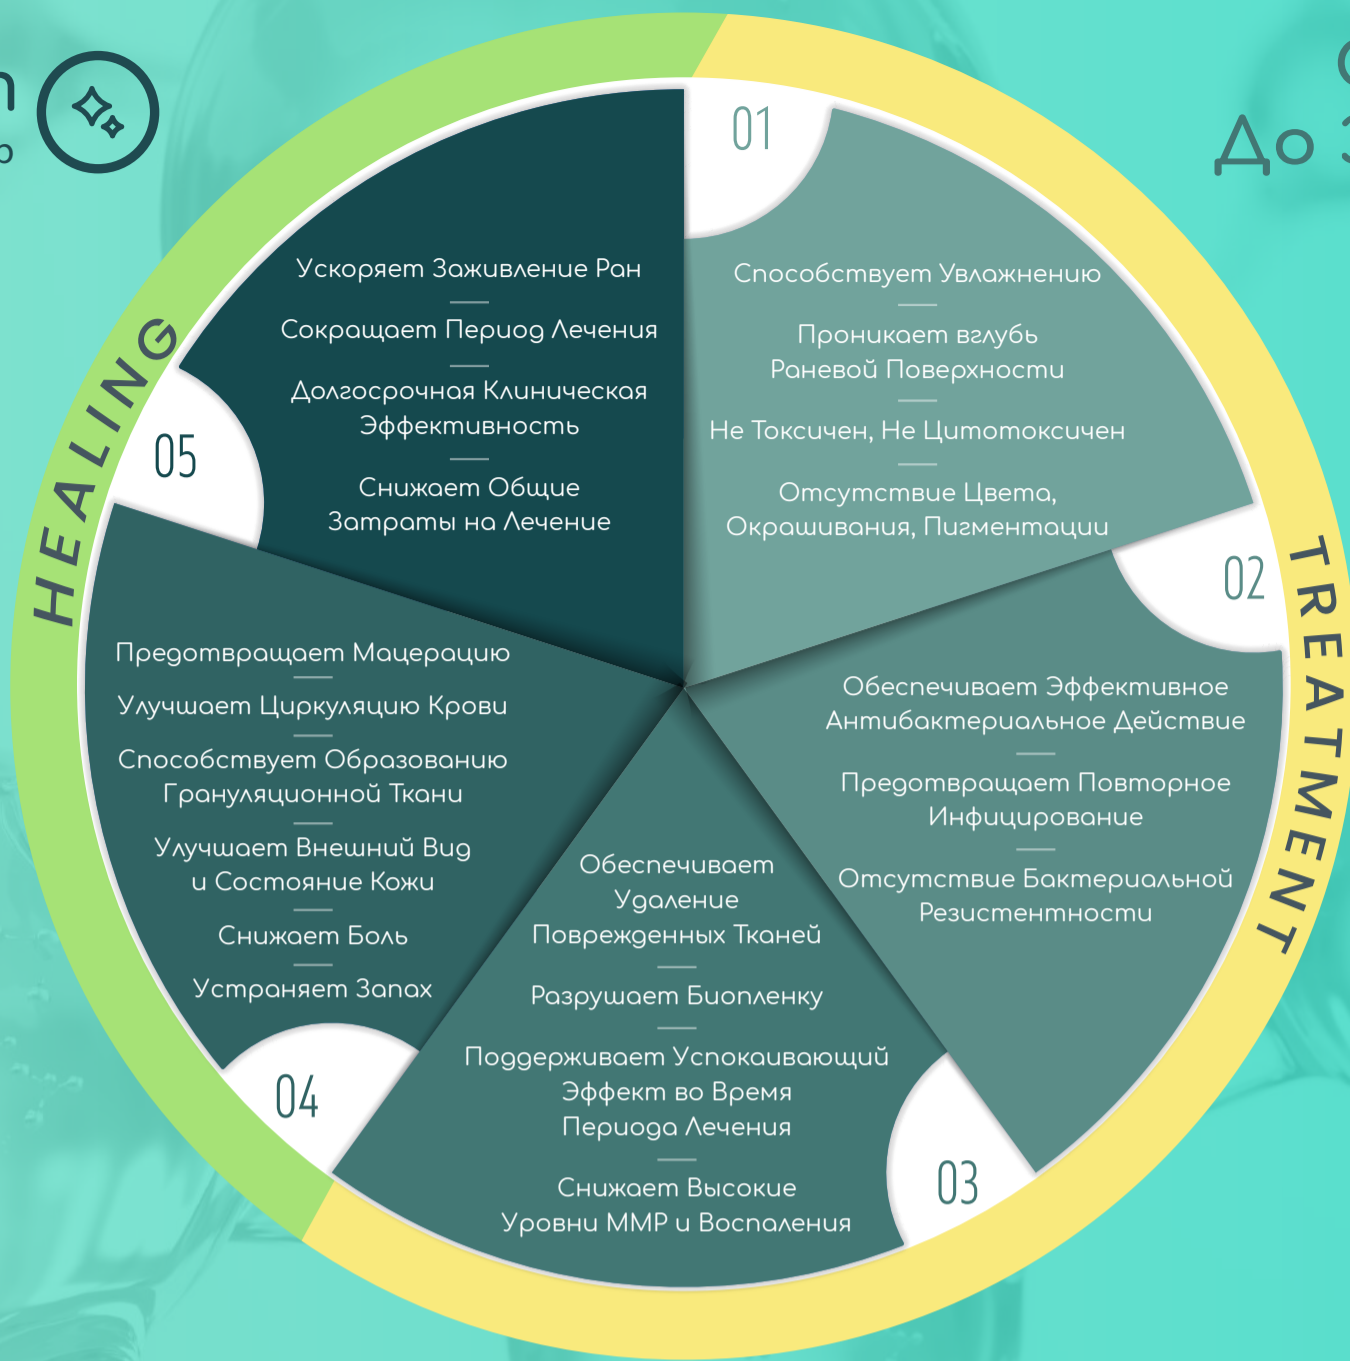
До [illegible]

HEALING

TREATMENT

01

Способствует Увлажнению

Проникает вглубь Раневой Поверхности

Не Токсичен, Не Цитотоксичен

Отсутствие Цвета, Окрашивания, Пигментации

02

Обеспечивает Эффективное Антибактериальное Действие

Предотвращает Повторное Инфицирование

Отсутствие Бактериальной Резистентности

03

Обеспечивает Удаление Поврежденных Тканей

Разрушает Биопленку

Поддерживает Успокаивающий Эффект во Время Периода Лечения

Снижает Высокие Уровни MMP и Воспаления

04

Предотвращает Мацерацию

Улучшает Циркуляцию Крови

Способствует Образованию Грануляционной Ткани

Улучшает Внешний Вид и Состояние Кожи

Снижает Боль

Устраняет Запах

05

Ускоряет Заживление Ран

Сокращает Период Лечения

Долгосрочная Клиническая Эффективность

Снижает Общие Затраты на Лечение